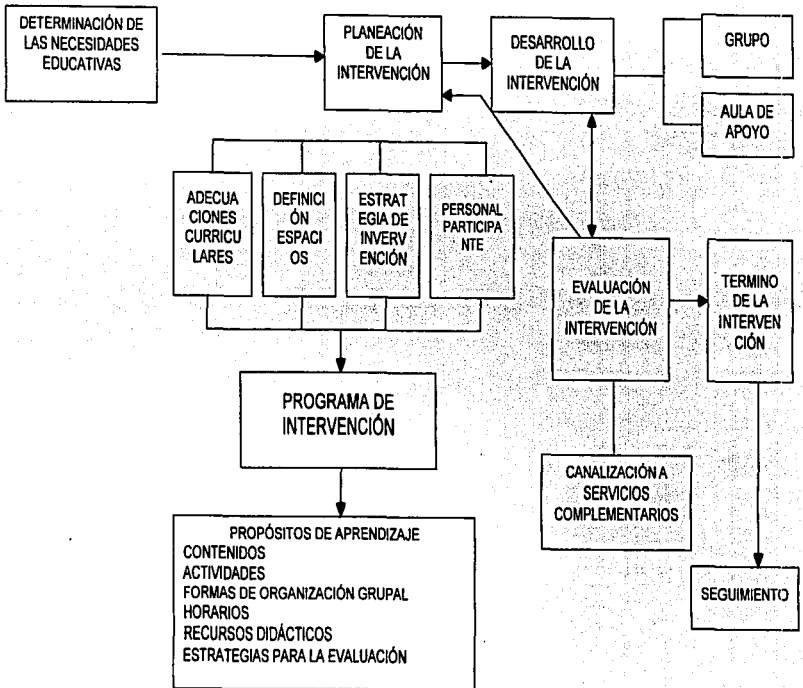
DETERMINACIÓN DE LAS NECESIDADES EDUCATIVAS

PLANEACIÓN DE LA INTERVENCIÓN

DESARROLLO DE LA INTERVENCIÓN

GRUPO

AULA DE APOYO

ADECUACIONES CURRICULARES

DEFINICIÓN ESPACIOS

ESTRATEGIA DE INVERVENCIÓN

PERSONAL PARTICIPANTE

EVALUACIÓN DE LA INTERVENCIÓN

TERMINO DE LA INTERVENCIÓN

PROGRAMA DE INTERVENCIÓN

CANALIZACIÓN A SERVICIOS COMPLEMENTARIOS

PROPÓSITOS DE APRENDIZAJE
CONTENIDOS
ACTIVIDADES
FORMAS DE ORGANIZACIÓN GRUPAL
HORARIOS
RECURSOS DIDÁCTICOS
ESTRATEGIAS PARA LA EVALUACIÓN

SEGUIMIENTO